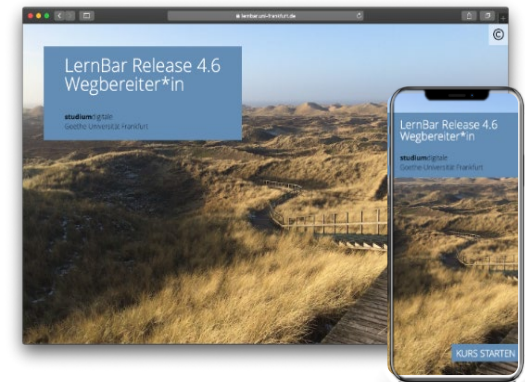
lernbar.uni-frankfurt.de

©

LernBar Release 4.6 Wegbereiter*in

studiumdigitale
Goethe-Universität Frankfurt

LernBar Release 4.6 Wegbereiter*in

studiumdigitale
Goethe-Universität Frankfurt

KURS STARTEN